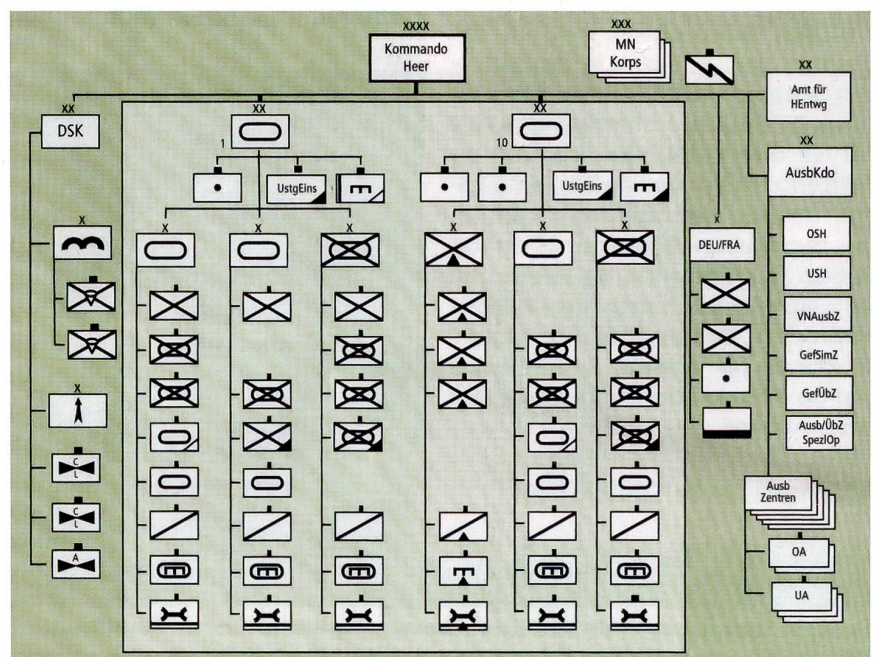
XXXX
Kommando Heer

XXX
MN Korps

XX
Amt für HEntwg

XX
DSK

XX
1

UstgEins

XX
10

UstgEins

XX
AusbKdo

X

X

X

X

X

X

X

X
DEU/FRA

OSH

USH

VNAusbZ

GefSimZ

GefÜbZ

Ausb/ÜbZ SpezlOp

X

C
L

C
L

A

Ausb Zentren

OA

UA